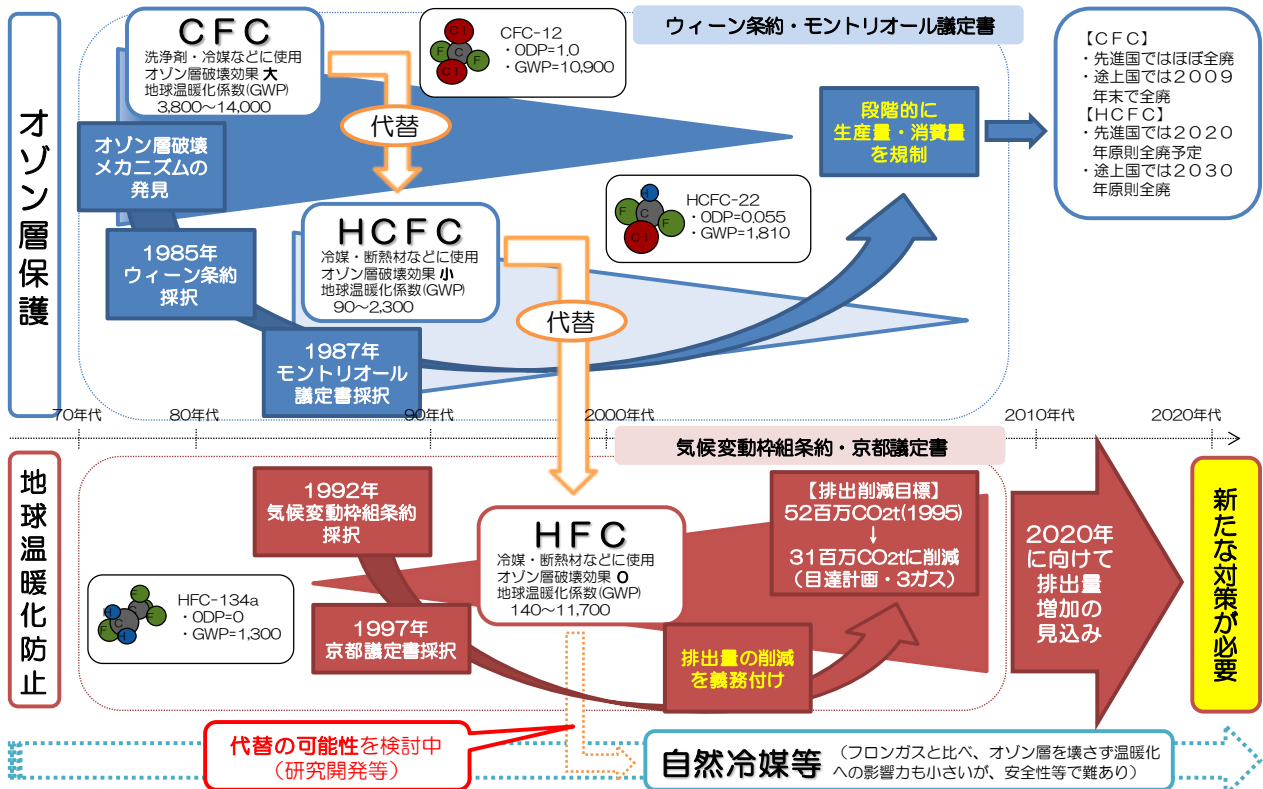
オゾン層保護

CFC
洗浄剤・冷媒などに使用
オゾン層破壊効果 大
地球温暖化係数(GWP)
3,800～14,000

CFC-12
・ODP=1.0
・GWP=10,900

ウィーン条約・モントリオール議定書

オゾン層破壊メカニズムの発見

代替

1985年
ウィーン条約
採択

HCFC
冷媒・断熱材などに使用
オゾン層破壊効果 小
地球温暖化係数(GWP)
90～2,300

HCFC-22
・ODP=0.055
・GWP=1,810

段階的に
生産量・消費量
を規制

【CFC】
・先進国ではほぼ全廃
・途上国では2009年末で全廃
【HCFC】
・先進国では2020年原則全廃予定
・途上国では2030年原則全廃

代替

1987年
モントリオール
議定書採択

70年代 80年代 90年代 2000年代 2010年代 2020年代

地球温暖化防止

気候変動枠組条約・京都議定書

1992年
気候変動枠組条約
採択

HFC
冷媒・断熱材などに使用
オゾン層破壊効果 0
地球温暖化係数(GWP)
140～11,700

【排出削減目標】
52百万CO2t(1995)
↓
31百万CO2tに削減
(目達計画・3ガス)

2020年
に向けて
排出量
増加の
見込み

新たな対策が必要

HFC-134a
・ODP=0
・GWP=1,300

1997年
京都議定書採択

排出量の削減
を義務付け

代替の可能性を検討中
(研究開発等)

自然冷媒等 (フロンガスと比べ、オゾン層を壊さず温暖化への影響力も小さいが、安全性等で難あり)